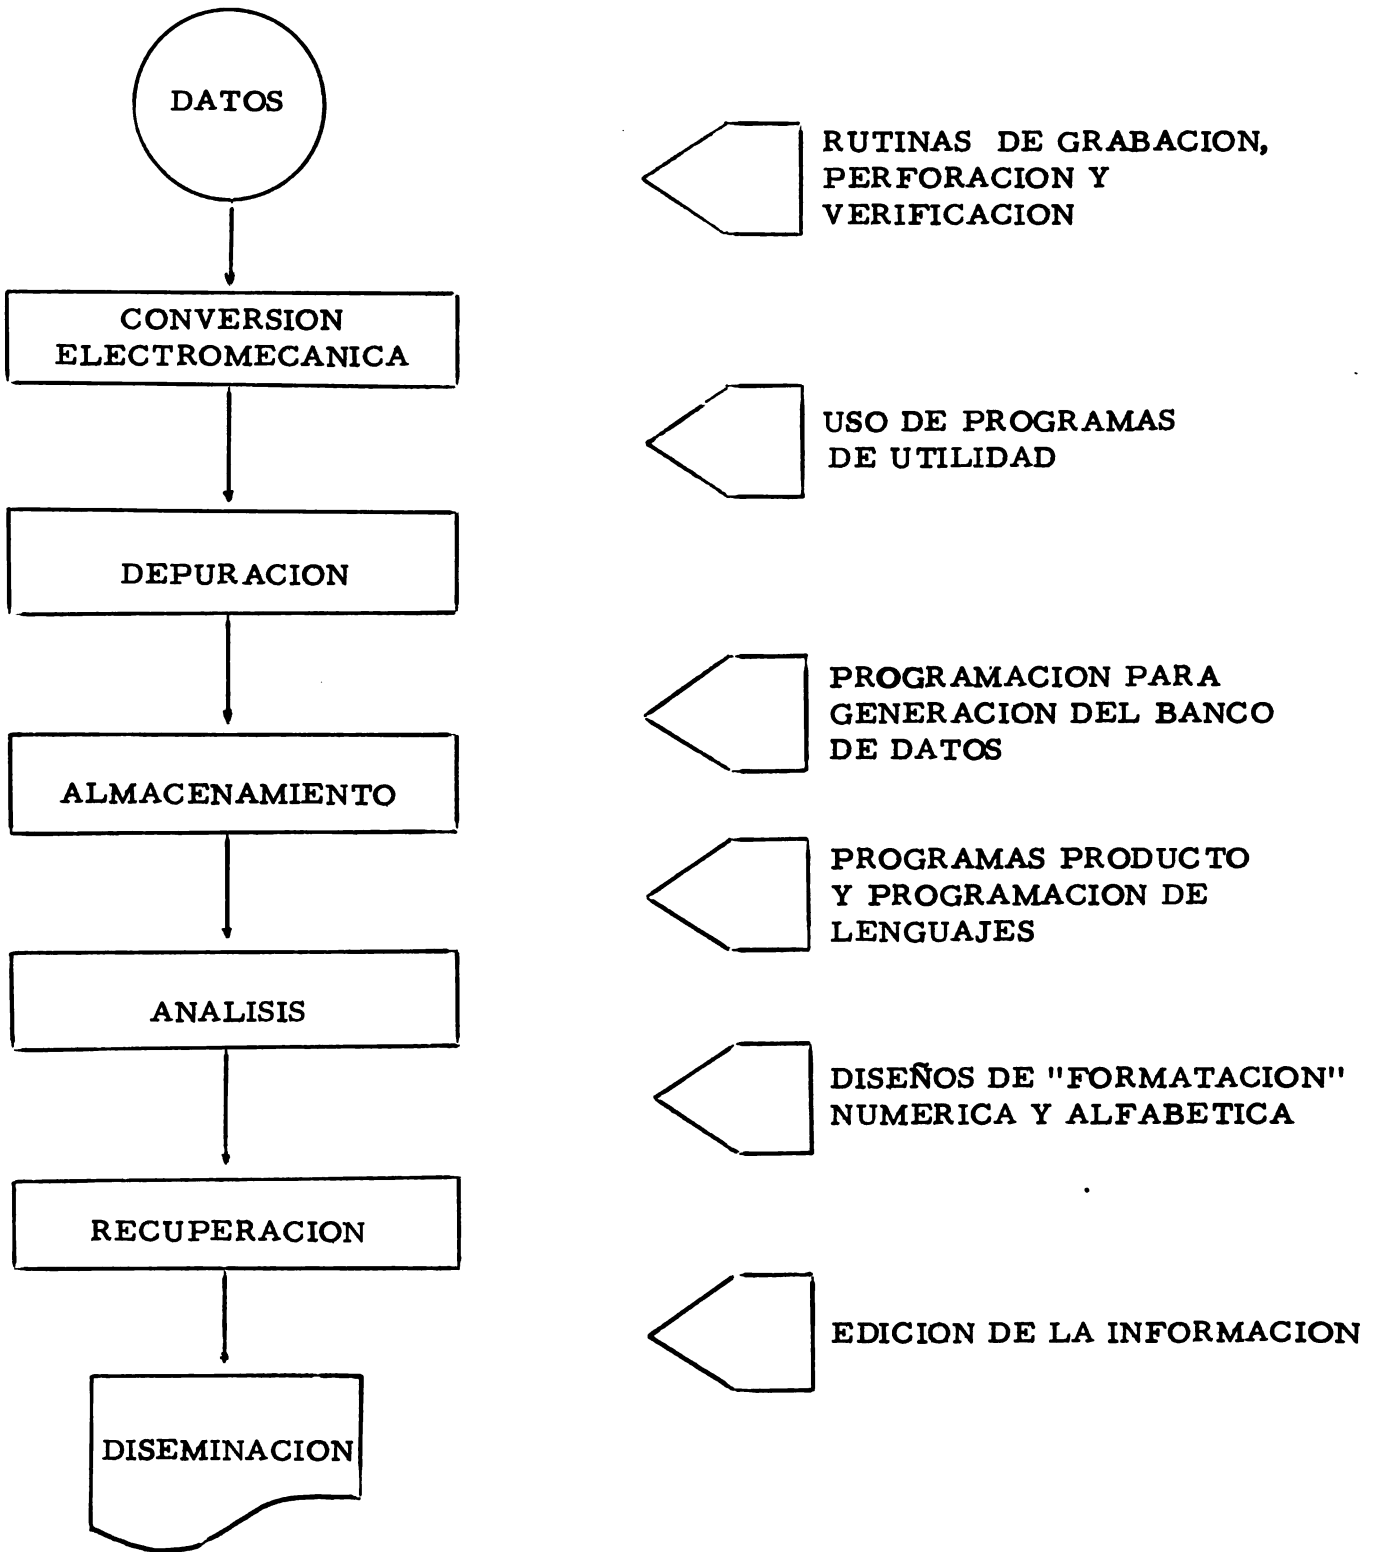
DATOS

CONVERSION ELECTROMECANICA

DEPURACION

ALMACENAMIENTO

ANALISIS

RECUPERACION

DISEMINACION

RUTINAS DE GRABACION, PERFORACION Y VERIFICACION

USO DE PROGRAMAS DE UTILIDAD

PROGRAMACION PARA GENERACION DEL BANCO DE DATOS

PROGRAMAS PRODUCTO Y PROGRAMACION DE LENGUAJES

DISEÑOS DE "FORMATACION" NUMERICA Y ALFABETICA

EDICION DE LA INFORMACION